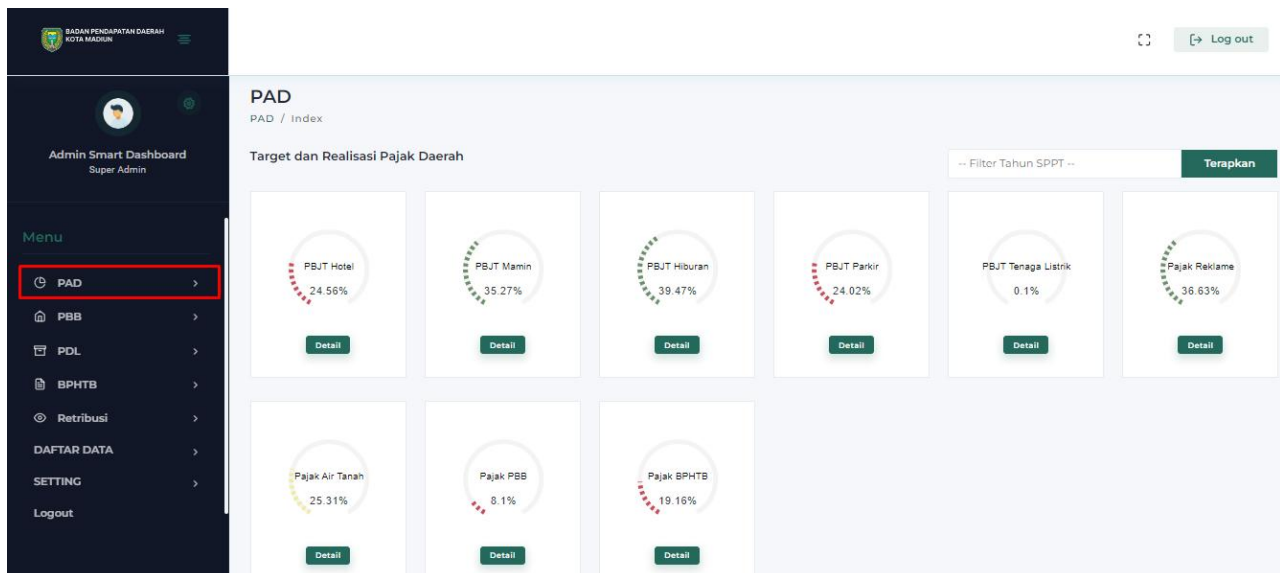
BADAN PENDAPATAN DAERAH
KOTA MADIUN

Log out

Admin Smart Dashboard
Super Admin

Menu

PAD
PBB
PDL
BPHTB
Retribusi
DAFTAR DATA
SETTING
Logout

PAD
PAD / Index

Target dan Realisasi Pajak Daerah

-- Filter Tahun SPPT --
Terapkan

PBJT Hotel
24.56%
Detail

PBJT Mamin
35.27%
Detail

PBJT Hiburan
39.47%
Detail

PBJT Parkir
24.02%
Detail

PBJT Tenaga Listrik
0.1%
Detail

Pajak Reklame
36.63%
Detail

Pajak Air Tanah
25.31%
Detail

Pajak PBB
8.1%
Detail

Pajak BPHTB
19.16%
Detail